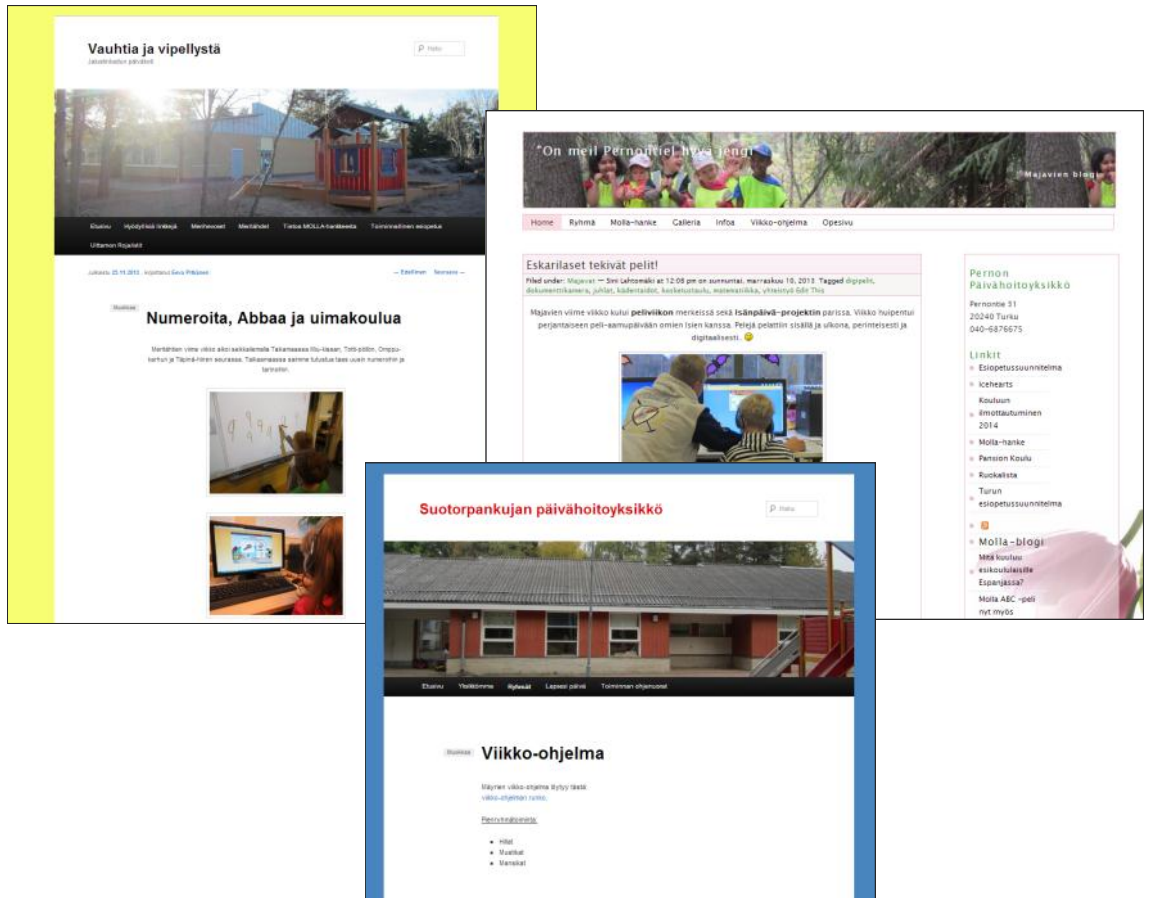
Vauhtia ja vipellystä

Jaaninkadun päiväkoti

Haku

Etusivu Hyödyllisiä linkkejä Menneet Merkkitahdet Tietoa MOLLA-hankkeesta Toiminnallinen esiopetus

Uittamon Rojaalit

Julkaistu 23.11.2013 kirjoittanut Eeva Pitkänen

← Edellinen Seuraava →

Muokkaa

Numeroita, Abbaa ja uimakoulua

Menetelmän viime viikon aikaa saikkaitamalla Taikamaassa Kiu-Kissan, Totti-pötkin, Omppu-karhun ja Täplinä-hiiren seurassa. Taikamaassa saimme tutustua taas uusin numeroihin ja tarinoihin.

"On meil Pernontiel hyvä jengi"

Majavien blogi

Home Ryhmä Molla-hanke Galleria Infoa Viikko-ohjelma Opesivu

Eskarilaset tekivät pelit!

Filed under: Majavat — Simi Lahtomäki at 12:08 pm on sunnuntai, marraskuu 10, 2013 Tagged digipelit, dokumenttikamera, juhlat, kädentaidot, koobetuotauto, matematiikka, yhteistyö Edit This

Majavien viime viikko kului peliviikon merkeissä sekä Isänpäivä-projektin parissa. Viikko huipentui perjantaiseen peli-aamupäivään omien Isien kanssa. Pelejä pelattiin sisällä ja ulkona, perinteisesti ja digitaalisesti.

Pernon Päivähoitoyksikkö

Pernontie 51
20240 Turku
040-6876675

Linkit

Esiopetussuunnitelma
Icehearts
Kouluun ilmoittautuminen 2014
Molla-hanke
Pansion Koulu
Ruokalista
Turun esiopetussuunnitelma

Molla-blogi

Mitä kuuluu esikoululaisille Espanjassa?
Molla ABC -peli nyt myös

Suotorpankujan päivähoitoyksikkö

Haku

Etusivu Yksikkömme Ryhmät Lapsesi päivä Toiminnan ohjenuorat

Muokkaa

Viikko-ohjelma

Mäyrien viikko-ohjelma löytyy täältä
viikko-ohjelman runko

Pienryhmätoiminta:

Hillat
Mustikat
Mansikat